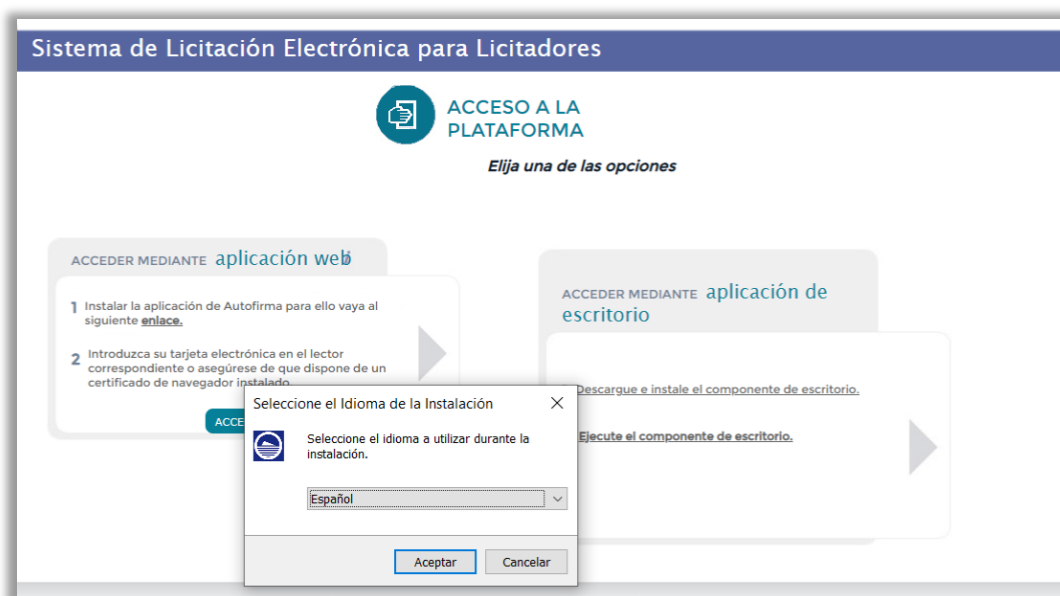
Sistema de Licitación Electrónica para Licitadores

ACCESO A LA PLATAFORMA

Elija una de las opciones

ACCEDER MEDIANTE aplicación web

1 Instalar la aplicación de Autofirma para ello vaya al siguiente enlace.

2 Introduzca su tarjeta electrónica en el lector correspondiente o asegúrese de que dispone de un certificado de navegador instalado.

ACCE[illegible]

ACCEDER MEDIANTE aplicación de escritorio

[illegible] Descargue e instale el componente de escritorio.

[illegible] Ejecute el componente de escritorio.

Seleccione el Idioma de la Instalación

Seleccione el idioma a utilizar durante la instalación.

Español

Aceptar

Cancelar